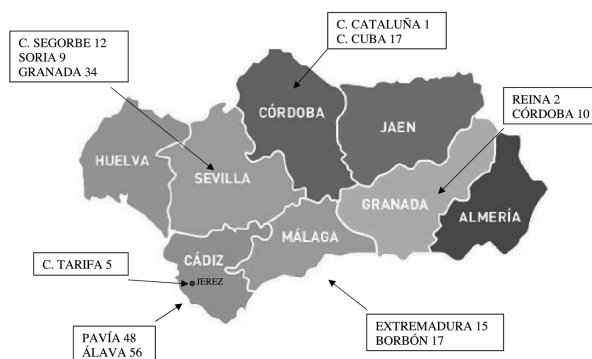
C. SEGORBE 12
SORIA 9
GRANADA 34

C. CATALUÑA 1
C. CUBA 17

CÓRDOBA

JAEN

REINA 2
CÓRDOBA 10

HUELVA

SEVILLA

GRANADA

ALMERÍA

MÁLAGA

CÁDIZ

C. TARIFA 5

JEREZ

PAVÍA 48
ÁLAVA 56

EXTREMADURA 15
BORBÓN 17